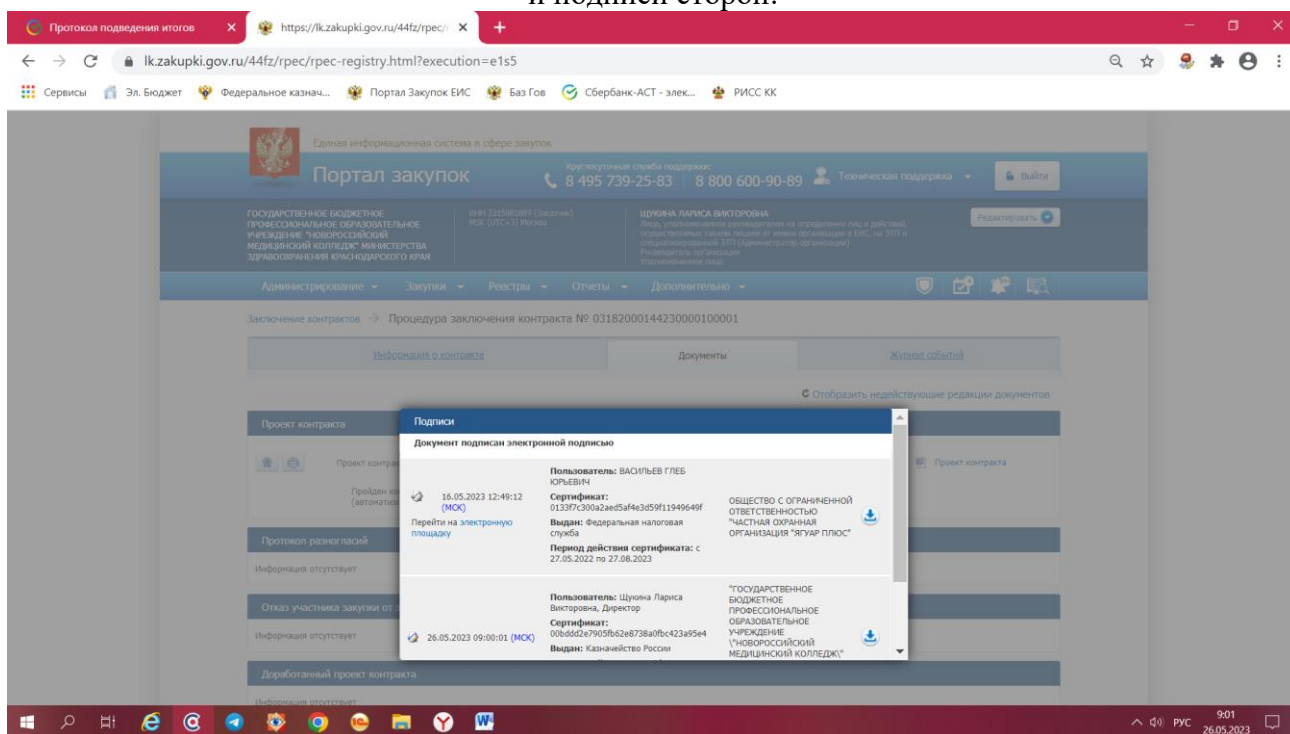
и подпиcей сторон.

Протокол подведения итогов
https://lk.zakupki.gov.ru/44fz/rpec/
lk.zakupki.gov.ru/44fz/rpec/rpec-registry.html?execution=e1s5
Сервисы | Эл. Бюджет | Федеральное казнач... | Портал Закупок ЕИС | Баз Гов | Сбербанк-АСТ - элек... | РИСС КК

Единая информационная система в сфере закупок
Портал закупок
Круглосуточная служба поддержки:
8 495 739-25-83 | 8 800 600-90-89
Техническая поддержка
Выйти

ГОСУДАРСТВЕННОЕ БЮДЖЕТНОЕ ПРОФЕССИОНАЛЬНОЕ ОБРАЗОВАТЕЛЬНОЕ УЧРЕЖДЕНИЕ "НОВОРОССИЙСКИЙ МЕДИЦИНСКИЙ КОЛЛЕДЖ" МИНИСТЕРСТВА ЗДРАВООХРАНЕНИЯ КРАСНОДАРСКОГО КРАЯ
ИНН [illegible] (Заказчик)
MSK (UTC+3) Москва
ЩУКИНА ЛАРИСА ВИКТОРОВНА
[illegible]
Редактировать

Администрирование | Закупки | Реестры | Отчеты | Дополнительно

Заключение контрактов → Процедура заключения контракта № 0318200014423000010001

Информация о контракте | Документы | Журнал событий

Отобразить недействующие редакции документов

Проект контракта
Проект контракта
Пройден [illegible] (автомати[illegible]
Проект контракта

Протокол разногласий
Информация отсутствует

Отказ участника закупки от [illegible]
Информация отсутствует

Доработанный проект контракта
Информация отсутствует

Подписи
Документ подписан электронной подписью

16.05.2023 12:49:12 (МСК)
Перейти на электронную площадку
Пользователь: ВАСИЛЬЕВ ГЛЕБ ЮРЬЕВИЧ
Сертификат: 0133f7c300a2aed5af4e3d59f11949649f
Выдан: Федеральная налоговая служба
Период действия сертификата: с 27.05.2022 по 27.08.2023
ОБЩЕСТВО С ОГРАНИЧЕННОЙ ОТВЕТСТВЕННОСТЬЮ "ЧАСТНАЯ ОХРАННАЯ ОРГАНИЗАЦИЯ "ЯГУАР ПЛЮС"

26.05.2023 09:00:01 (МСК)
Пользователь: Щукина Лариса Викторовна, Директор
Сертификат: 00bddd2e7905fb62e8738a0fbc423a95e4
Выдан: Казначейство России
"ГОСУДАРСТВЕННОЕ БЮДЖЕТНОЕ ПРОФЕССИОНАЛЬНОЕ ОБРАЗОВАТЕЛЬНОЕ УЧРЕЖДЕНИЕ \"НОВОРОССИЙСКИЙ МЕДИЦИНСКИЙ КОЛЛЕДЖ\"

РУС 9:01 26.05.2023